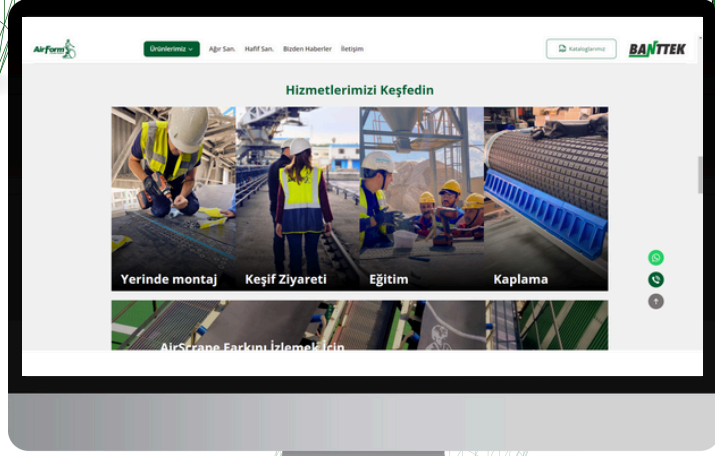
AirForm

Ürünlerimiz

Ağır San.

Hafif San.

Bizden Haberler

İletişim

Kataloglarımız

BANTTEK

Hizmetlerimizi Keşfedin

Yerinde montaj

Keşif Ziyareti

Eğitim

Kaplama

AirScrape Farkını İzlemek İçin